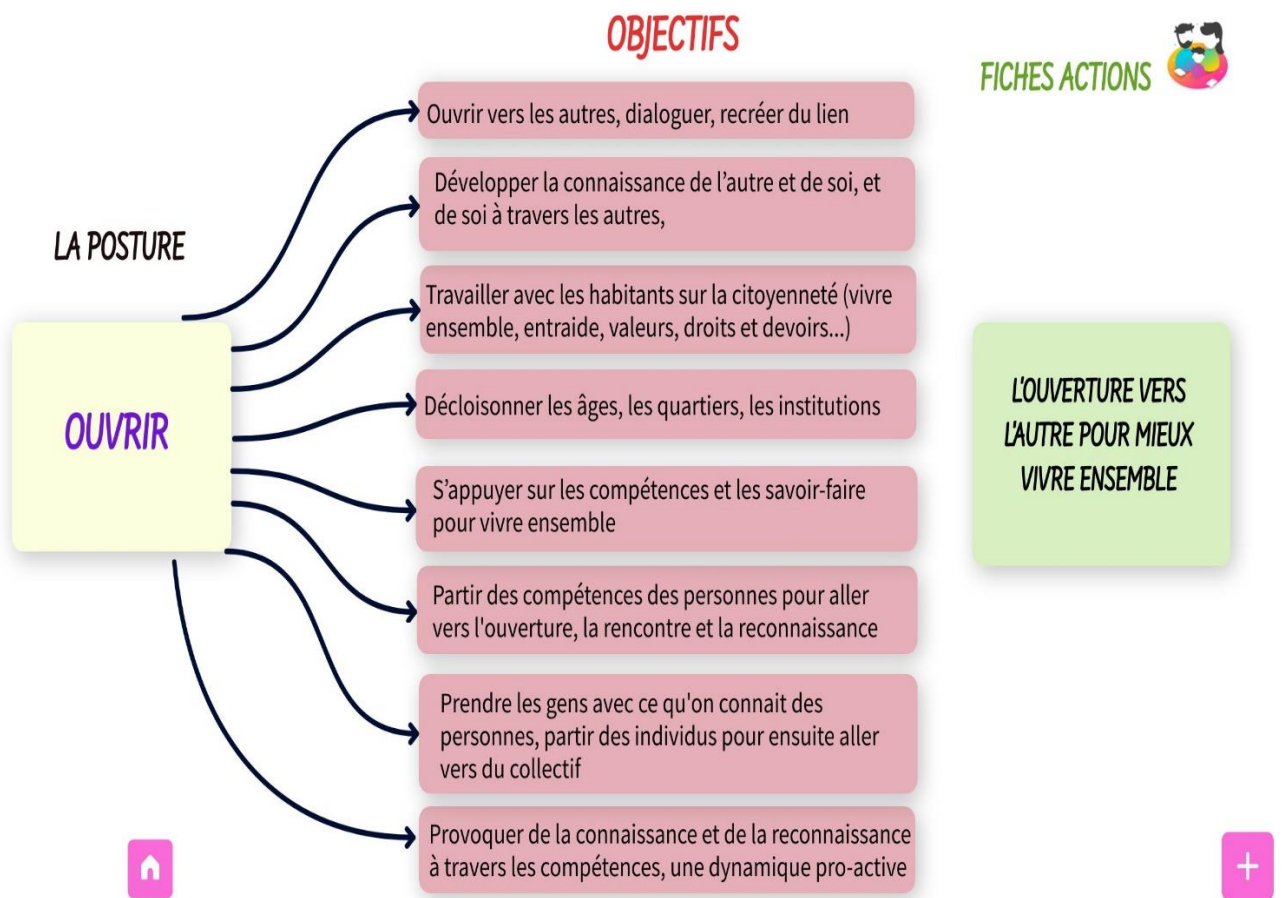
OBJECTIFS

FICHES ACTIONS

LA POSTURE

OUVRIR

Ouvrir vers les autres, dialoguer, recréer du lien

Développer la connaissance de l'autre et de soi, et de soi à travers les autres,

Travailler avec les habitants sur la citoyenneté (vivre ensemble, entraide, valeurs, droits et devoirs...)

Décloisonner les âges, les quartiers, les institutions

S'appuyer sur les compétences et les savoir-faire pour vivre ensemble

Partir des compétences des personnes pour aller vers l'ouverture, la rencontre et la reconnaissance

Prendre les gens avec ce qu'on connait des personnes, partir des individus pour ensuite aller vers du collectif

Provoquer de la connaissance et de la reconnaissance à travers les compétences, une dynamique pro-active

L'OUVERTURE VERS L'AUTRE POUR MIEUX VIVRE ENSEMBLE

+